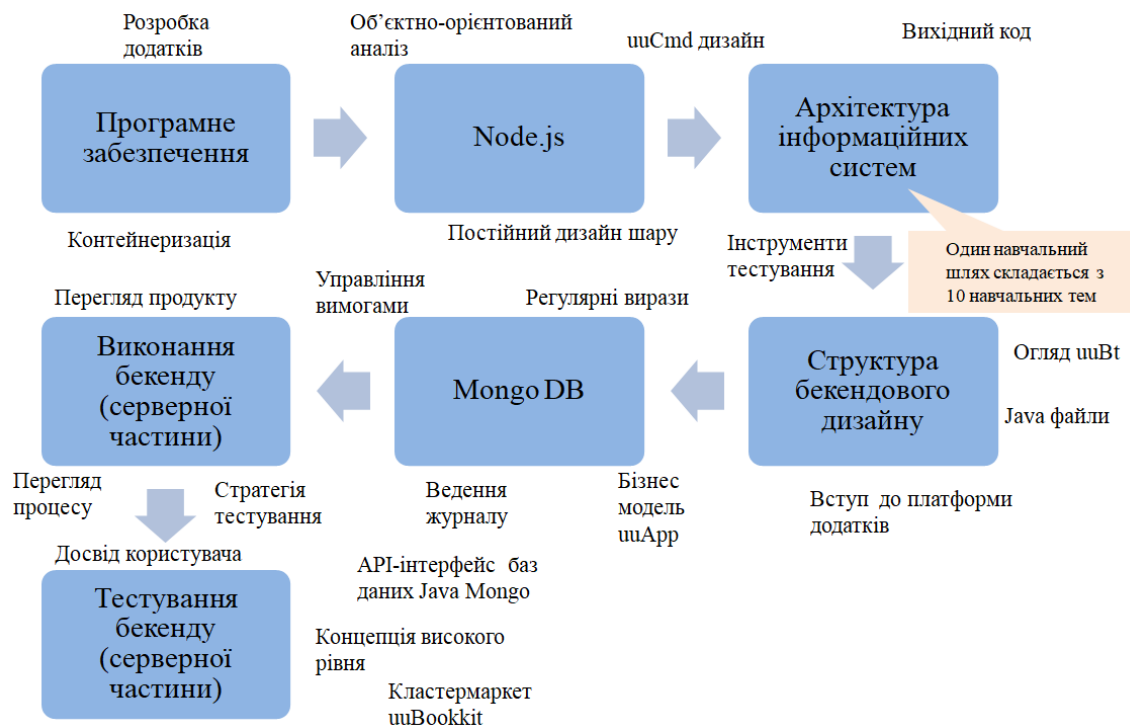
Розробка додатків

Об’єктно-орієнтований аналіз

uuCmd дизайн

Вихідний код

Програмне забезпечення

Node.js

Архітектура інформаційних систем

Контейнеризація

Постійний дизайн шару

Інструменти тестування

Один навчальний шлях складається з 10 навчальних тем

Перегляд продукту

Управління вимогами

Регулярні вирази

Виконання бекенду (серверної частини)

Mongo DB

Структура бекендового дизайну

Огляд uuBt

Java файли

Перегляд процесу

Стратегія тестування

Ведення журналу

Бізнес модель uuApp

Вступ до платформи додатків

Досвід користувача

API-інтерфейс баз даних Java Mongo

Тестування бекенду (серверної частини)

Концепція високого рівня

Кластермаркет uuBookkit